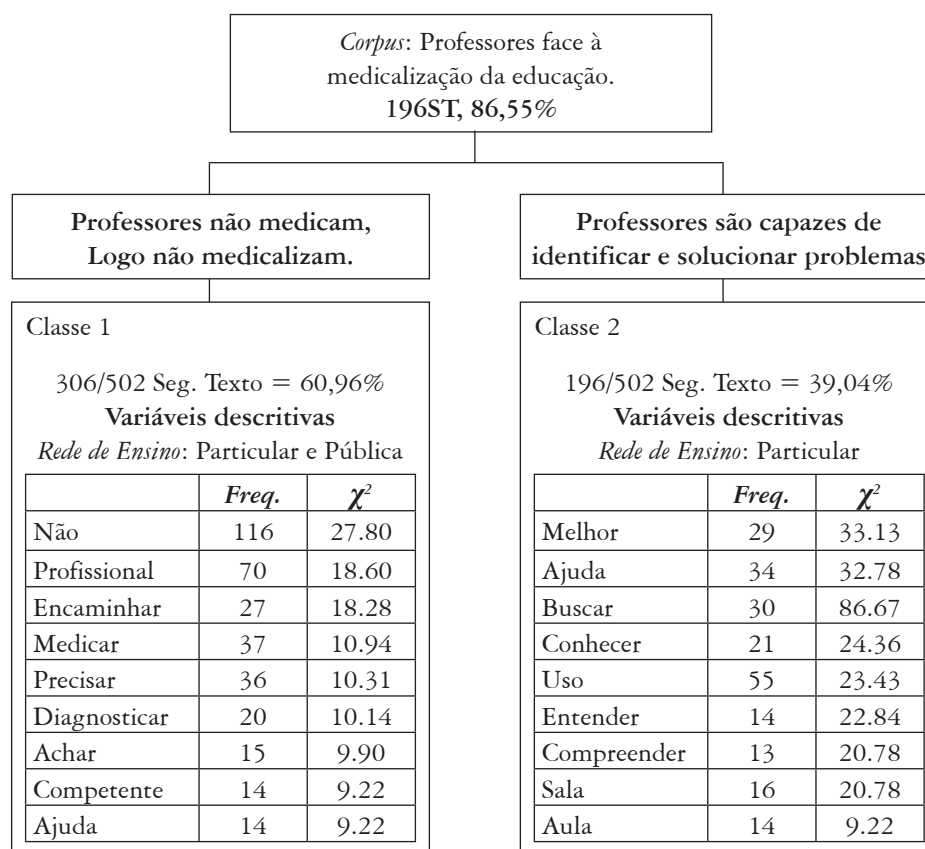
*Corpus*: Professores face à medicalização da educação.
**196ST, 86,55%**

**Professores não medicam, Logo não medicalizam.**

Classe 1

306/502 Seg. Texto = 60,96%
**Variáveis descritivas**
*Rede de Ensino*: Particular e Pública

| | *Freq.* | $\chi^2$ |
|---|---|---|
| Não | 116 | 27.80 |
| Profissional | 70 | 18.60 |
| Encaminhar | 27 | 18.28 |
| Medicar | 37 | 10.94 |
| Precisar | 36 | 10.31 |
| Diagnosticar | 20 | 10.14 |
| Achar | 15 | 9.90 |
| Competente | 14 | 9.22 |
| Ajuda | 14 | 9.22 |

**Professores são capazes de identificar e solucionar problemas**

Classe 2

196/502 Seg. Texto = 39,04%
**Variáveis descritivas**
*Rede de Ensino*: Particular

| | *Freq.* | $\chi^2$ |
|---|---|---|
| Melhor | 29 | 33.13 |
| Ajuda | 34 | 32.78 |
| Buscar | 30 | 86.67 |
| Conhecer | 21 | 24.36 |
| Uso | 55 | 23.43 |
| Entender | 14 | 22.84 |
| Compreender | 13 | 20.78 |
| Sala | 16 | 20.78 |
| Aula | 14 | 9.22 |